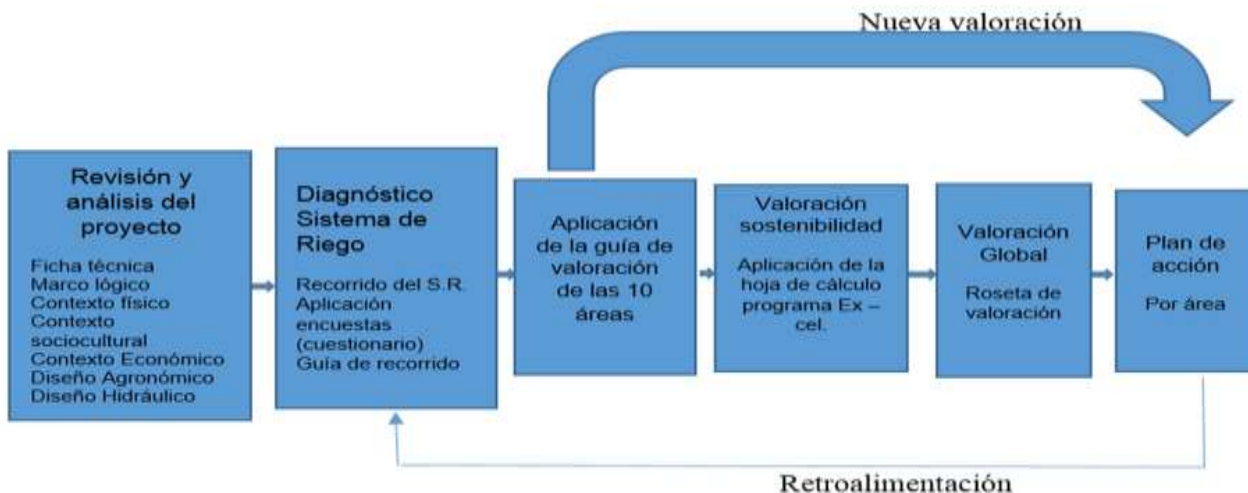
Nueva valoración

Revisión y análisis del proyecto

Ficha técnica
Marco lógico
Contexto físico
Contexto sociocultural
Contexto Económico
Diseño Agronómico
Diseño Hidráulico

Diagnóstico Sistema de Riego

Recorrido del S.R.
Aplicación encuestas (cuestionario)
Guía de recorrido

Aplicación de la guía de valoración de las 10 áreas

Valoración sostenibilidad

Aplicación de la hoja de cálculo programa Ex – cel.

Valoración Global

Roseta de valoración

Plan de acción

Por área

Retroalimentación